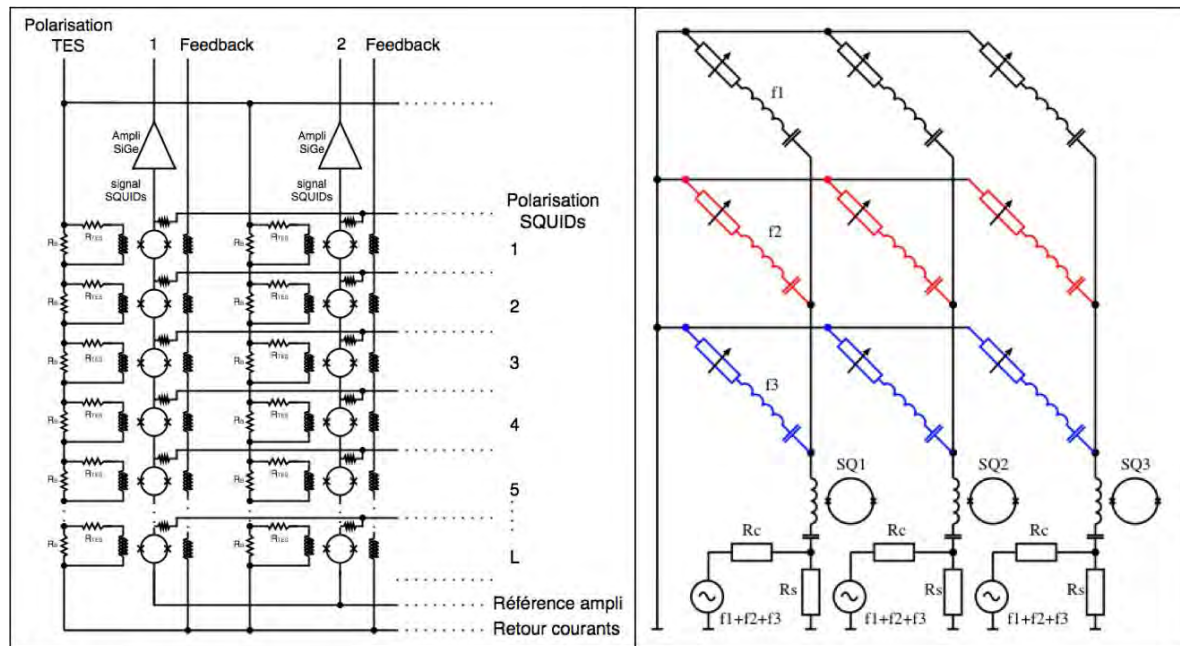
Polarisation TES
1
Feedback
2
Feedback
Ampli SiGe
signal SQUIDs
Ampli SiGe
signal SQUIDs
Polarisation SQUIDs
1
2
3
4
5
L
Rs
RTES
Référence ampli
Retour courants

f1
f2
f3
SQ1
SQ2
SQ3
Rc
Rc
Rc
Rs
Rs
Rs
f1+f2+f3
f1+f2+f3
f1+f2+f3